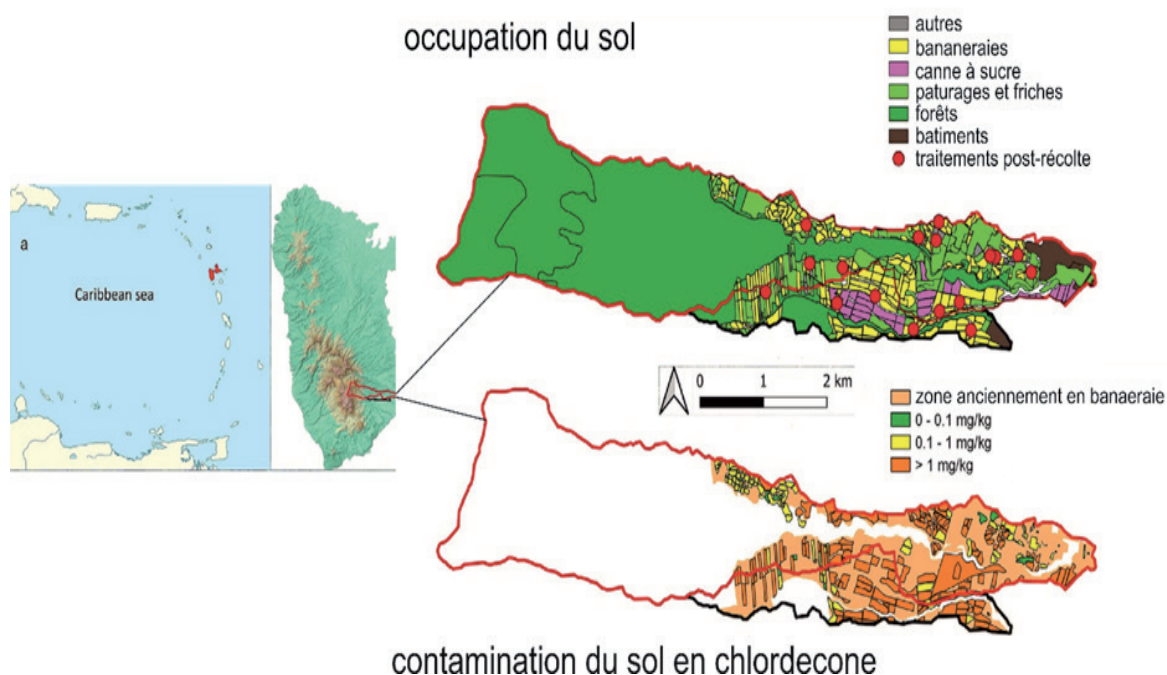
occupation du sol

autres
bananeraies
canne à sucre
paturages et friches
forêts
batiments
traitements post-récolte

a
Caribbean sea

0 1 2 km

zone anciennement en banaeraie
0 - 0.1 mg/kg
0.1 - 1 mg/kg
> 1 mg/kg

contamination du sol en chlordecone